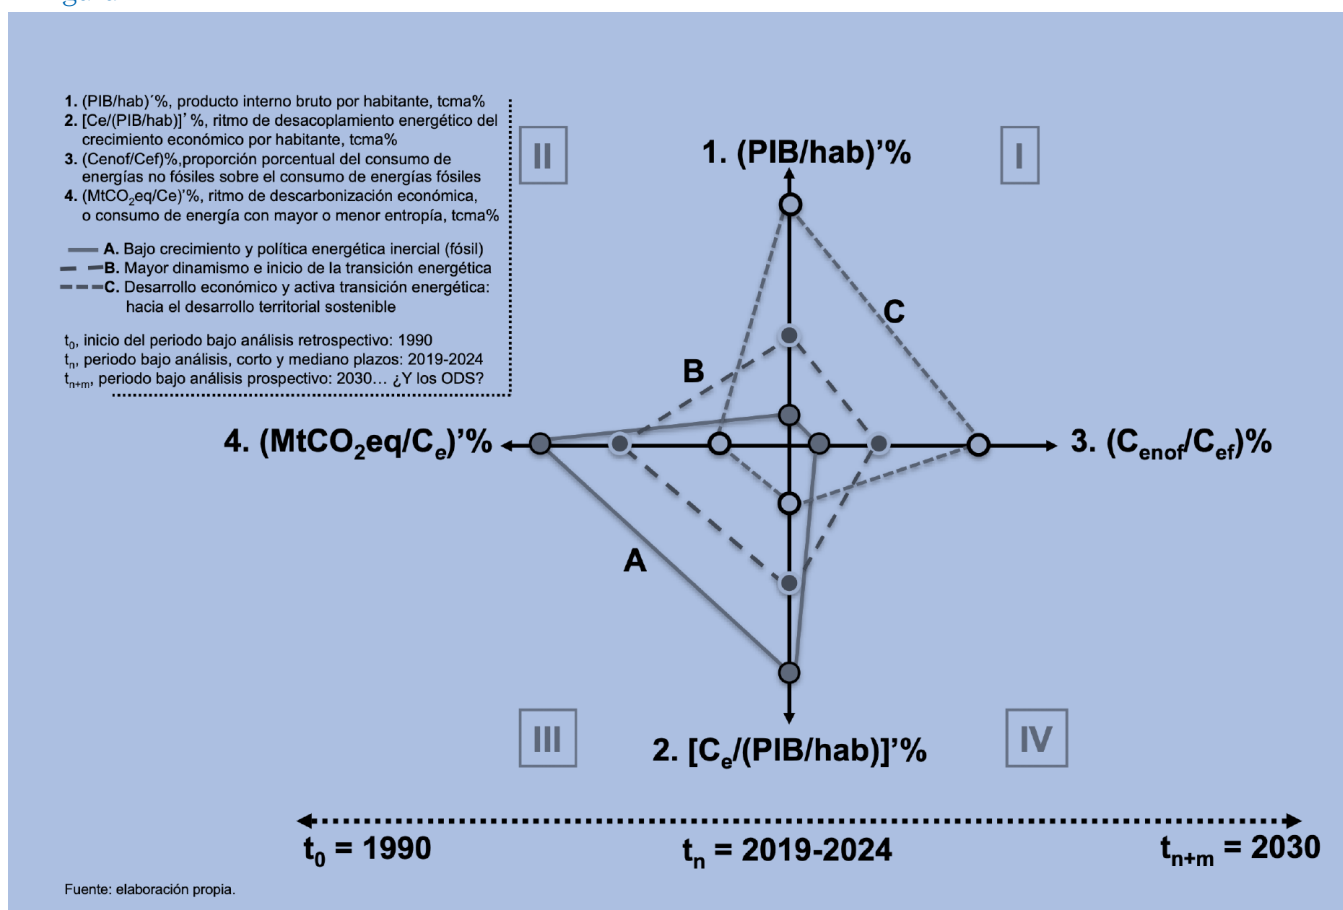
1. (PIB/hab)´%, producto interno bruto por habitante, tcma%
2. [Ce/(PIB/hab)]' %, ritmo de desacoplamiento energético del crecimiento económico por habitante, tcma%
3. (Cenof/Cef)%,proporción porcentual del consumo de energías no fósiles sobre el consumo de energías fósiles
4. (MtCO$_2$eq/Ce)'%, ritmo de descarbonización económica, o consumo de energía con mayor o menor entropía, tcma%

A. Bajo crecimiento y política energética inercial (fósil)
B. Mayor dinamismo e inicio de la transición energética
C. Desarrollo económico y activa transición energética: hacia el desarrollo territorial sostenible

t$_0$, inicio del periodo bajo análisis retrospectivo: 1990
t$_n$, periodo bajo análisis, corto y mediano plazos: 2019-2024
t$_{n+m}$, periodo bajo análisis prospectivo: 2030… ¿Y los ODS?

II

1. (PIB/hab)'%

I

C

B

4. (MtCO$_2$eq/C$_e$)'%

3. (C$_{enof}$/C$_{ef}$)%

A

III

2. [C$_e$/(PIB/hab)]'%

IV

t$_0$ = 1990

t$_n$ = 2019-2024

t$_{n+m}$ = 2030

Fuente: elaboración propia.